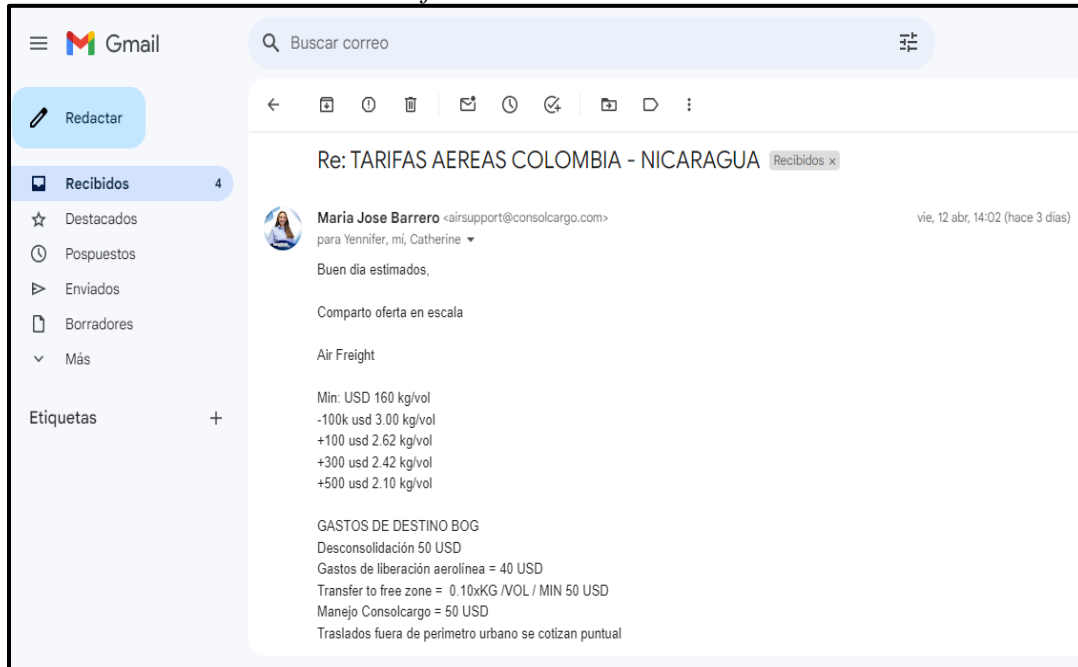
Gmail

Buscar correo

Redactar

Recibidos 4
Destacados
Pospuestos
Enviados
Borradores
Más

Etiquetas +

Re: TARIFAS AEREAS COLOMBIA - NICARAGUA Recibidos ×

Maria Jose Barrero <airsupport@consolcargo.com>
para Yennifer, mí, Catherine

vie, 12 abr, 14:02 (hace 3 días)

Buen día estimados,

Comparto oferta en escala

Air Freight

Min: USD 160 kg/vol
-100k usd 3.00 kg/vol
+100 usd 2.62 kg/vol
+300 usd 2.42 kg/vol
+500 usd 2.10 kg/vol

GASTOS DE DESTINO BOG
Desconsolidación 50 USD
Gastos de liberación aerolínea = 40 USD
Transfer to free zone = 0.10xKG /VOL / MIN 50 USD
Manejo Consolcargo = 50 USD
Traslados fuera de perimetro urbano se cotizan puntual